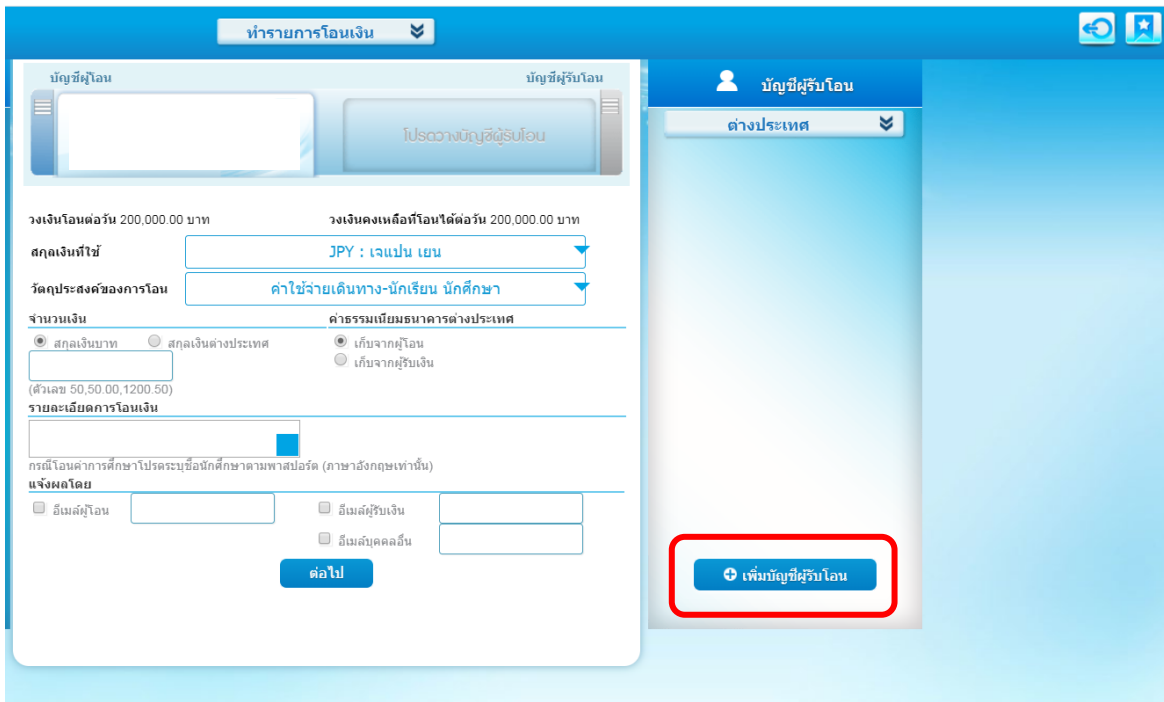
ทำรายการโอนเงิน

บัญชีผู้โอน

บัญชีผู้รับโอน

โปรดวางบัญชีผู้รับโอน

บัญชีผู้รับโอน

ต่างประเทศ

วงเงินโอนต่อวัน 200,000.00 บาท

วงเงินคงเหลือที่โอนได้ต่อวัน 200,000.00 บาท

สกุลเงินที่ใช้

JPY : เจแปน เยน

วัตถุประสงค์ของการโอน

ค่าใช้จ่ายเดินทาง-นักเรียน นักศึกษา

จำนวนเงิน

สกุลเงินบาท

สกุลเงินต่างประเทศ

(ตัวเลข 50,50.00,1200.50)

ค่าธรรมเนียมธนาคารต่างประเทศ

เก็บจากผู้โอน

เก็บจากผู้รับเงิน

รายละเอียดการโอนเงิน

กรณีโอนค่าการศึกษาโปรดระบุชื่อนักศึกษาตามพาสปอร์ต (ภาษาอังกฤษเท่านั้น)

แจ้งผลโดย

อีเมล์ผู้โอน

อีเมล์ผู้รับเงิน

อีเมล์บุคคลอื่น

ต่อไป

เพิ่มบัญชีผู้รับโอน